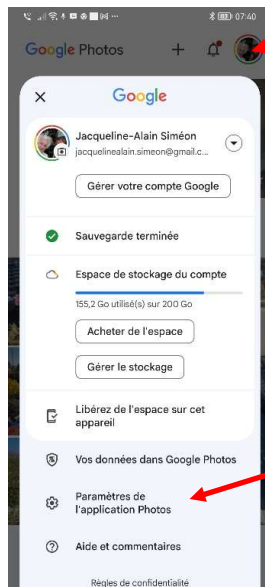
07:40

Google Photos

Google

Jacqueline-Alain Siméon
jacquelinealain.simeon@gmail.c...

Gérer votre compte Google

Sauvegarde terminée

Espace de stockage du compte

155,2 Go utilisé(s) sur 200 Go

Acheter de l'espace

Gérer le stockage

Libérez de l'espace sur cet appareil

Vos données dans Google Photos

Paramètres de l'application Photos

Aide et commentaires

Règles de confidentialité